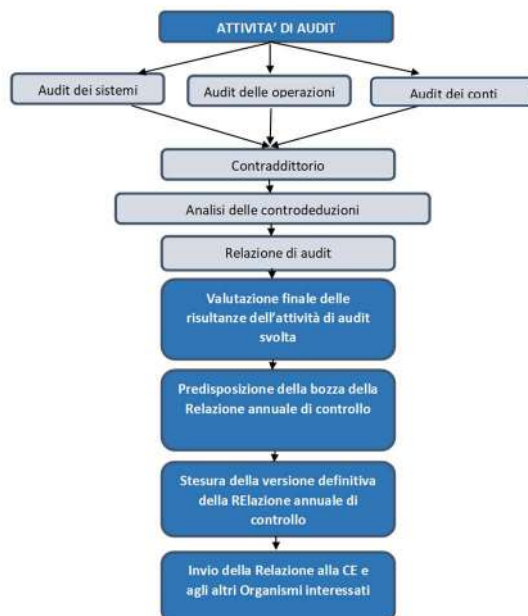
ATTIVITA' DI AUDIT

Audit dei sistemi

Audit delle operazioni

Audit dei conti

Contraddittorio

Analisi delle controdeduzioni

Relazione di audit

Valutazione finale delle risultanze dell'attività di audit svolta

Predisposizione della bozza della Relazione annuale di controllo

Stesura della versione definitiva della RElazione annuale di controllo

Invio della Relazione alla CE e agli altri Organismi interessati